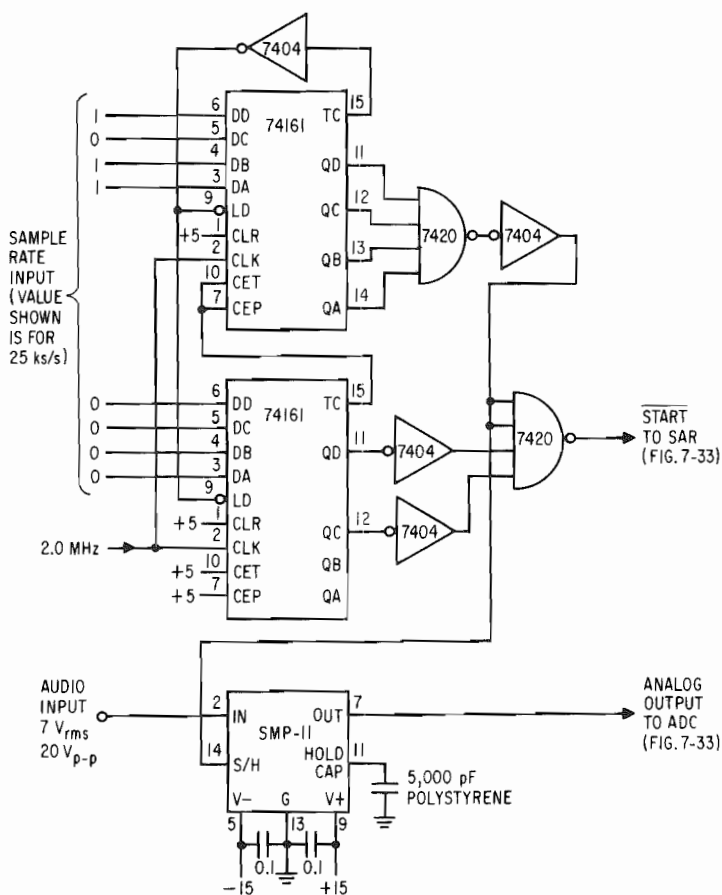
7404

1 6 DD
0 5 DC
1 4 DB
1 3 DA
9 LD
+5 1 CLR
2 CLK
10 CET
7 CEP

74161

TC 15
QD 11
QC 12
QB 13
QA 14

7420
7404

SAMPLE RATE INPUT (VALUE SHOWN IS FOR 25 ks/s)

0 6 DD
0 5 DC
0 4 DB
0 3 DA
9 LD
+5 1 CLR
2.0 MHz 2 CLK
+5 10 CET
+5 7 CEP

74161

TC 15
QD 11
QC 12
QB
QA

7404
7404
7420

$\overline{\text{START}}$ TO SAR (FIG. 7-33)

AUDIO INPUT 7 $V_{rms}$ 20 $V_{p-p}$

2 IN
14 S/H
SMP-11
OUT 7
HOLD CAP 11
V− 5
G 13
V+ 9

ANALOG OUTPUT TO ADC (FIG. 7-33)

5,000 pF POLYSTYRENE

0.1
0.1
−15
+15